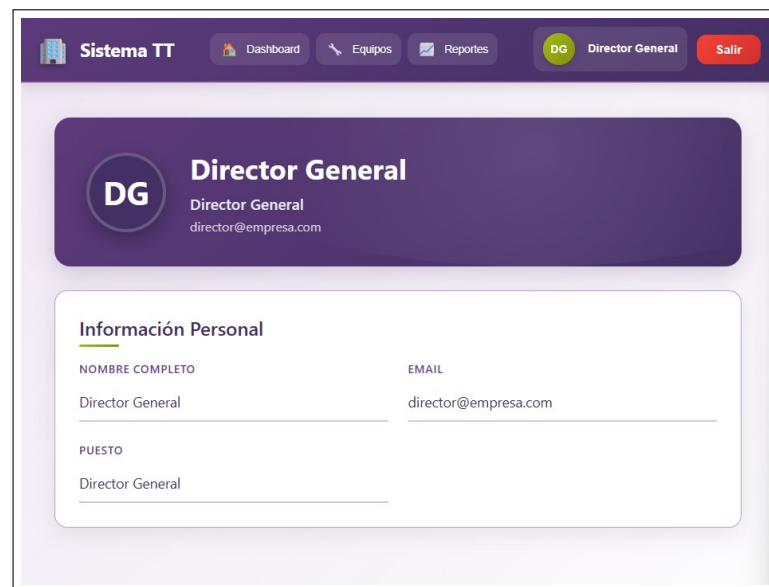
Sistema TT
Dashboard
Equipos
Reportes
DG
Director General
Salir

DG
Director General
Director General
director@empresa.com

Información Personal

NOMBRE COMPLETO
Director General

EMAIL
director@empresa.com

PUESTO
Director General